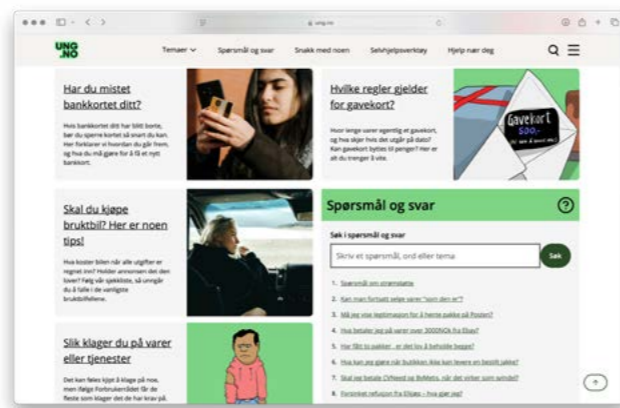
ung.no

UNG .NO

Temaer ⌄ Spørsmål og svar Snakk med noen Selvhjelpsverktøy Hjelp nær deg

Har du mistet bankkortet ditt?

Hvis bankkortet ditt har blitt borte, bør du sperre kortet så snart du kan. Her forklarer vi hvordan du gjør frem, og hva du må gjøre for å få et nytt bankkort.

Hvilke regler gjelder for gavekort?

Hvor lenge varer egentlig et gavekort, og hva skjer hvis det utgår på dato? Kan gavekort byttes til penger? Her er alt du trenger å vite.

Gavekort 500,-

Skal du kjøpe bruktbil? Her er noen tips!

Hva koster bilen når alle utgifter er regnet inn? Holder annonsen det den lover? Følg vår sjekkliste, så unngår du å falle i de vanligste bruktbilfellene.

Spørsmål og svar

Søk i spørsmål og svar

Skriv et spørsmål, ord eller tema

Søk

1. Spørsmål om strømstøtte
2. Kan man fortsatt selge varer "som den er"?
3. Må jeg vise legitimasjon for å hente pakke på Posten?
4. Hva betaler jeg på varer over 3000NOk fra Ebay?
5. Har fått to pakker - er det lov å beholde begge?
6. Hva kan jeg gjøre når butikken ikke kan levere en bestilt jakke?
7. Skal jeg betale CVNeed og BoMetis, når det virker som svindel?
8. Forsinket refusjon fra Elkjøp – hva gjør jeg?

Slik klager du på varer eller tjenester

Det kan feiles kjøpt å klage på noe, men følge Forbrukerrådet får de fleste som klager det de har krav på.